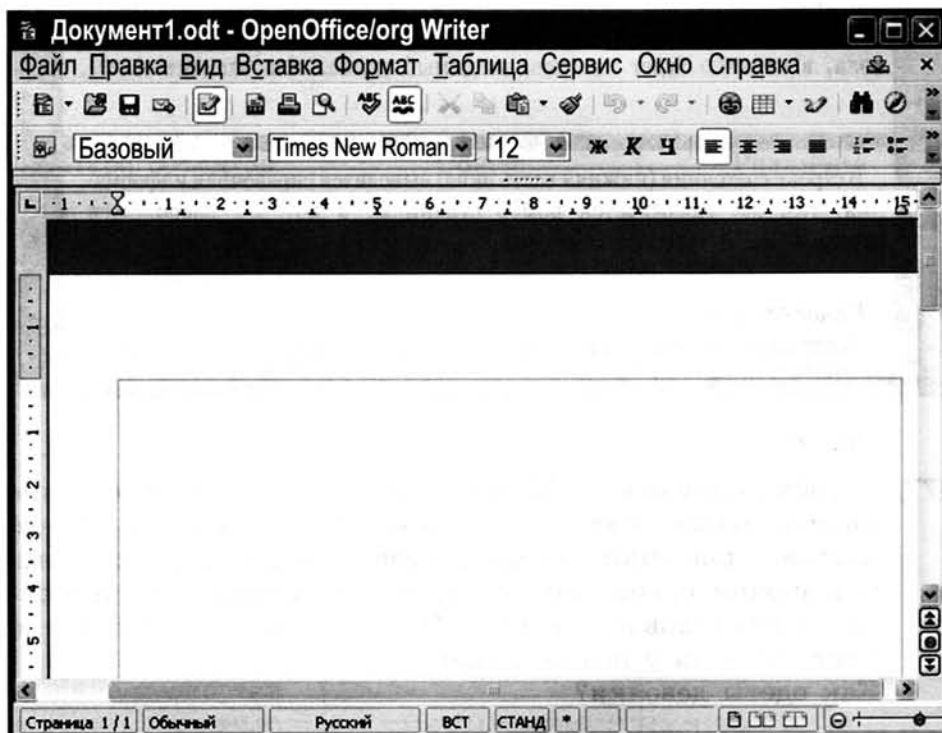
Документ1.odt - OpenOffice/org Writer

Файл Правка Вид Вставка Формат Таблица Сервис Окно Справка

Базовый Times New Roman 12 Ж К Ч

1 · 1 · 2 · 3 · 4 · 5 · 6 · 7 · 8 · 9 · 10 · 11 · 12 · 13 · 14 · 15

Страница 1 / 1 Обычный Русский ВСТ СТАНД *